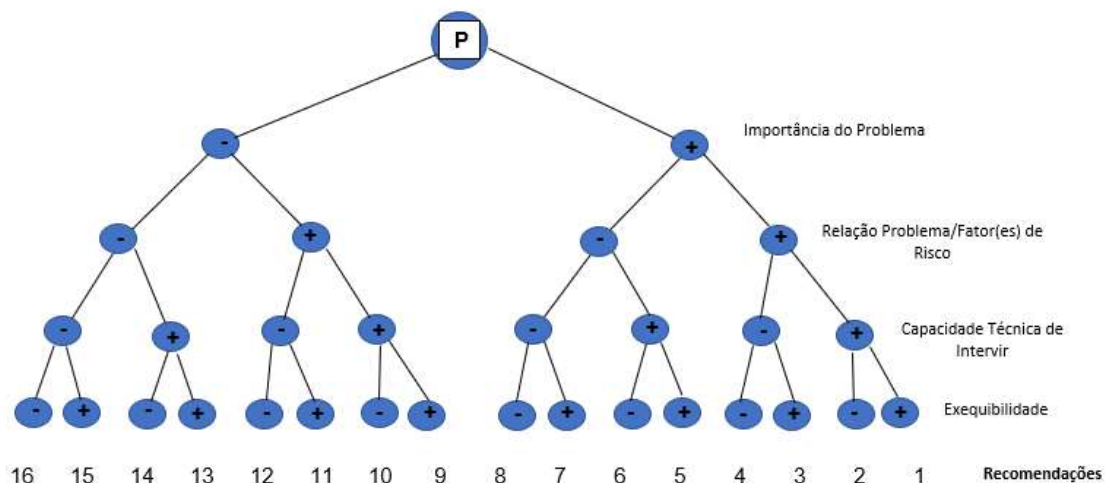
P

Importância do Problema

- +

Relação Problema/Fator(es) de Risco

- + - +

Capacidade Técnica de Intervir

- + - + - + - +

Exequibilidade

- + - + - + - + - + - + - + - +

16 15 14 13 12 11 10 9 8 7 6 5 4 3 2 1 Recomendações